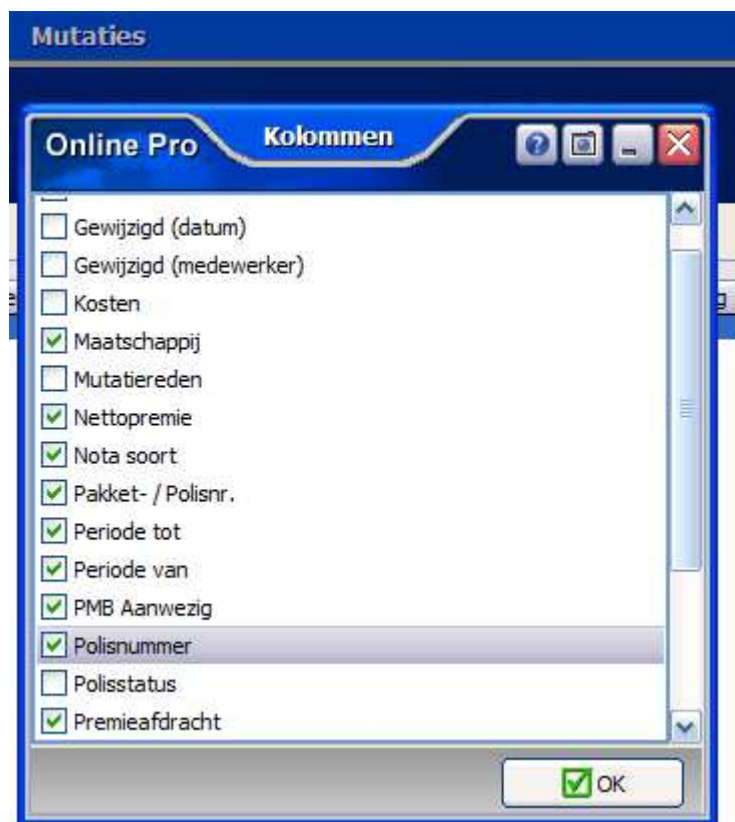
Mutaties

Online Pro

Kolommen

Gewijzigd (datum)

Gewijzigd (medewerker)

Kosten

Maatschappij

Mutatiereden

Nettopremie

Nota soort

Pakket- / Polisnr.

Periode tot

Periode van

PMB Aanwezig

Polisnummer

Polisstatus

Premieafdracht

OK